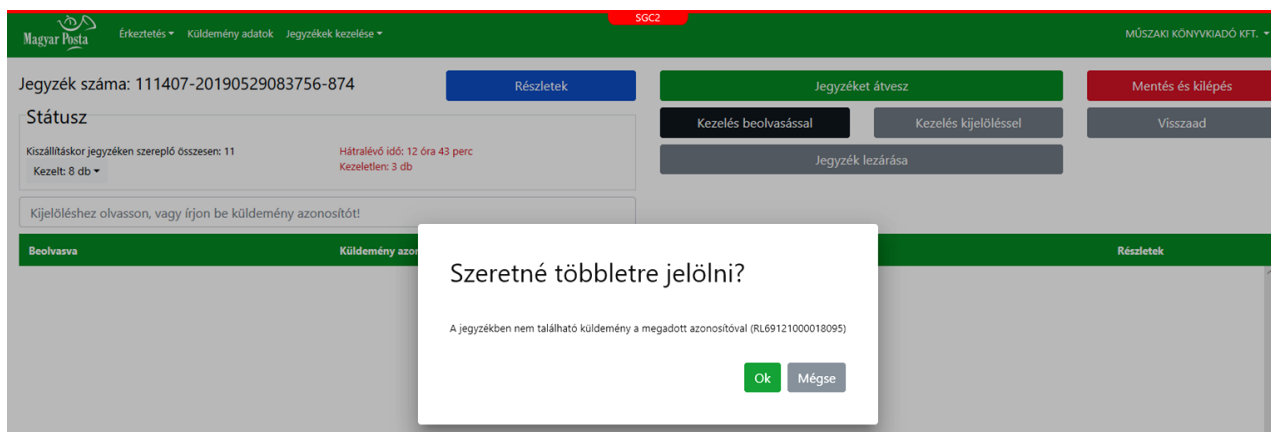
SGC2

Magyar Posta Érkeztetés ▾ Küldemény adatok Jegyzékek kezelése ▾ MŰSZAKI KÖNYVKIADÓ KFT. ▾

Jegyzék száma: 111407-20190529083756-874

Részletek

Jegyzéket átvesz

Mentés és kilépés

Státusz

Kiszállításkor jegyzéken szereplő összesen: 11

Kezelt: 8 db ▾

Hátralévő idő: 12 óra 43 perc

Kezeletlen: 3 db

Kezelés beolvasással

Kezelés kijelöléssel

Visszaad

Jegyzék lezárása

Kijelöléshez olvasson, vagy írjon be küldemény azonosítót!

Beolvasva

Küldemény azon

Részletek

Szeretné többletre jelölni?

A jegyzékben nem található küldemény a megadott azonosítóval (RL69121000018095)

Ok

Mégse